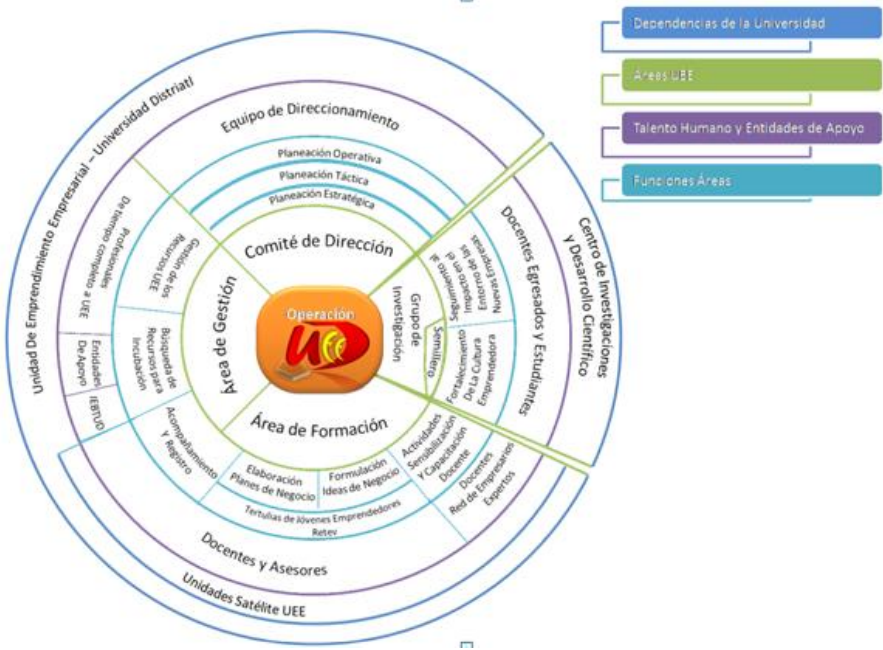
Dependencias de la Universidad

Áreas UEE

Talento Humano y Entidades de Apoyo

Funciones Áreas

Unidad De Emprendimiento Empresarial – Universidad Distrital

Equipo de Direccionamiento

Centro de Investigaciones y Desarrollo Científico

Docentes Egresados y Estudiantes

Planeación Operativa

Planeación Táctica

Planeación Estratégica

Comité de Dirección

Área de Gestión

Área de Formación

Grupo de Investigación

Operación

UEE

De tiempo completo a UEE Profesionales

Gestión de los Recursos UEE

Entidades De Apoyo

IEBTUD

Búsqueda de Recursos para Incubación

Acompañamiento y Registro

Seguimiento al Impacto en el Entorno de las Nuevas Empresas

Semillero

Fortalecimiento De La Cultura Emprendedora

Actividades Sensibilización y Capacitación Docente

Docentes Red de Empresarios Expertos

Elaboración Planes de Negocio

Formulación Ideas de Negocio

Tertulias de Jóvenes Emprendedores Retev

Docentes y Asesores

Unidades Satélite UEE